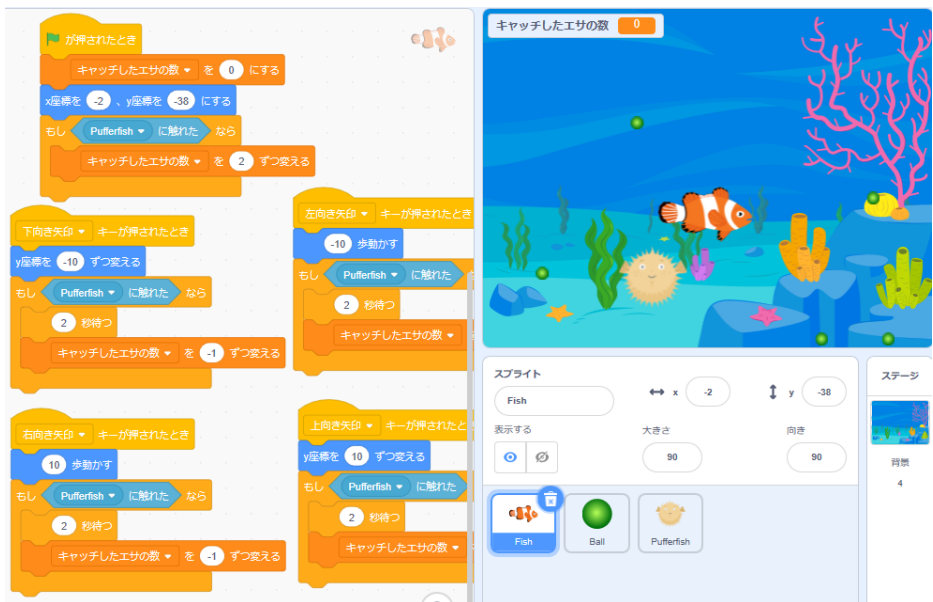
が押されたとき
キャッチしたエサの数 を 0 にする
x座標を -2 、y座標を -38 にする
もし Pufferfish に触れた なら
キャッチしたエサの数 を 2 ずつ変える

下向き矢印 キーが押されたとき
y座標を -10 ずつ変える
もし Pufferfish に触れた なら
2 秒待つ
キャッチしたエサの数 を -1 ずつ変える

左向き矢印 キーが押されたとき
-10 歩動かす
もし Pufferfish に触れた
2 秒待つ
キャッチしたエサの数

右向き矢印 キーが押されたとき
10 歩動かす
もし Pufferfish に触れた なら
2 秒待つ
キャッチしたエサの数 を -1 ずつ変える

上向き矢印 キーが押されたと
y座標を 10 ずつ変える
もし Pufferfish に触れた
2 秒待つ
キャッチしたエサの数

キャッチしたエサの数 0

スプライト
Fish
x -2
y -38
表示する
大きさ
90
向き
90
Fish
Ball
Pufferfish

ステージ
背景
4